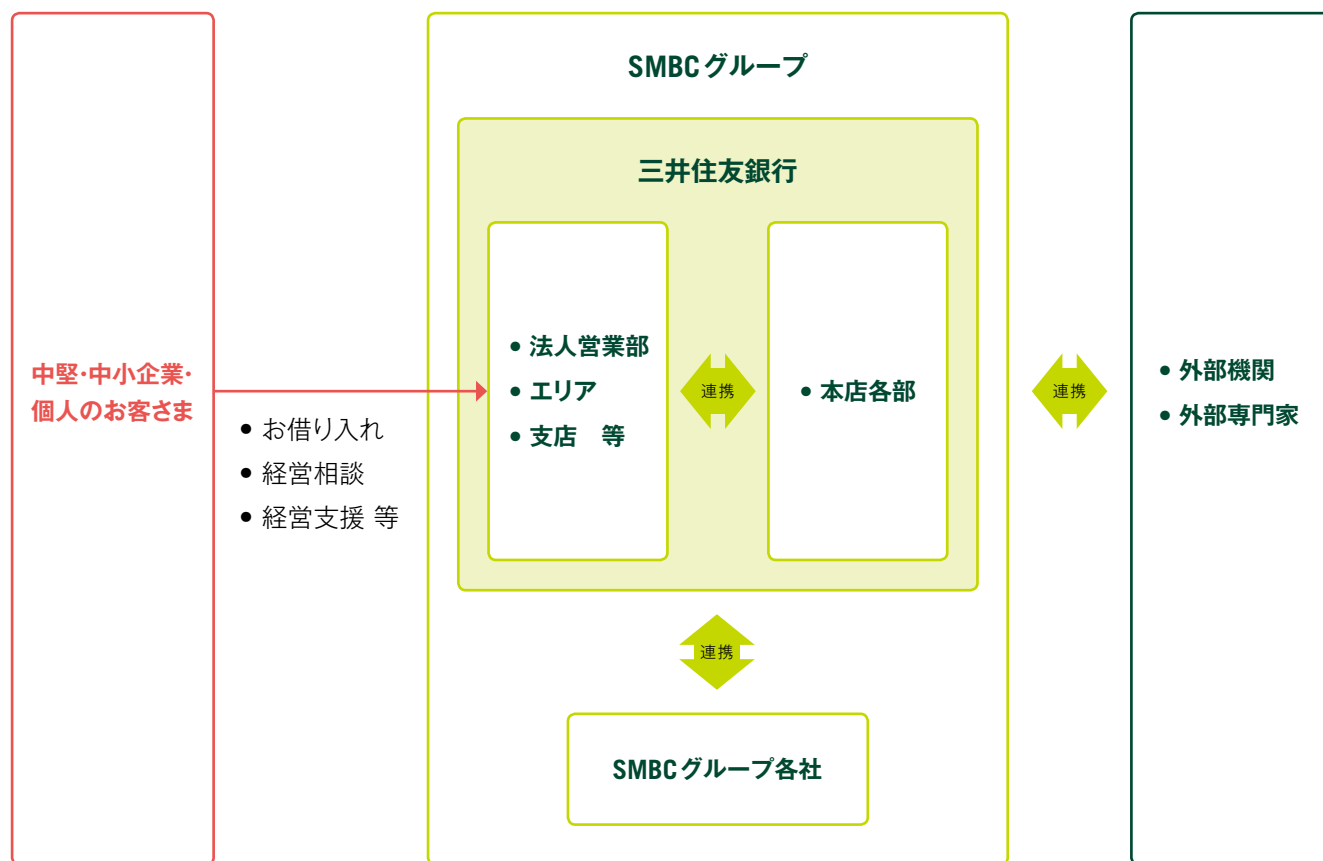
中堅･中小企業･個人のお客さま

• お借り入れ
• 経営相談
• 経営支援 等

SMBCグループ

三井住友銀行

• 法人営業部
• エリア
• 支店　等

連携

• 本店各部

連携

SMBCグループ各社

連携

• 外部機関
• 外部専門家